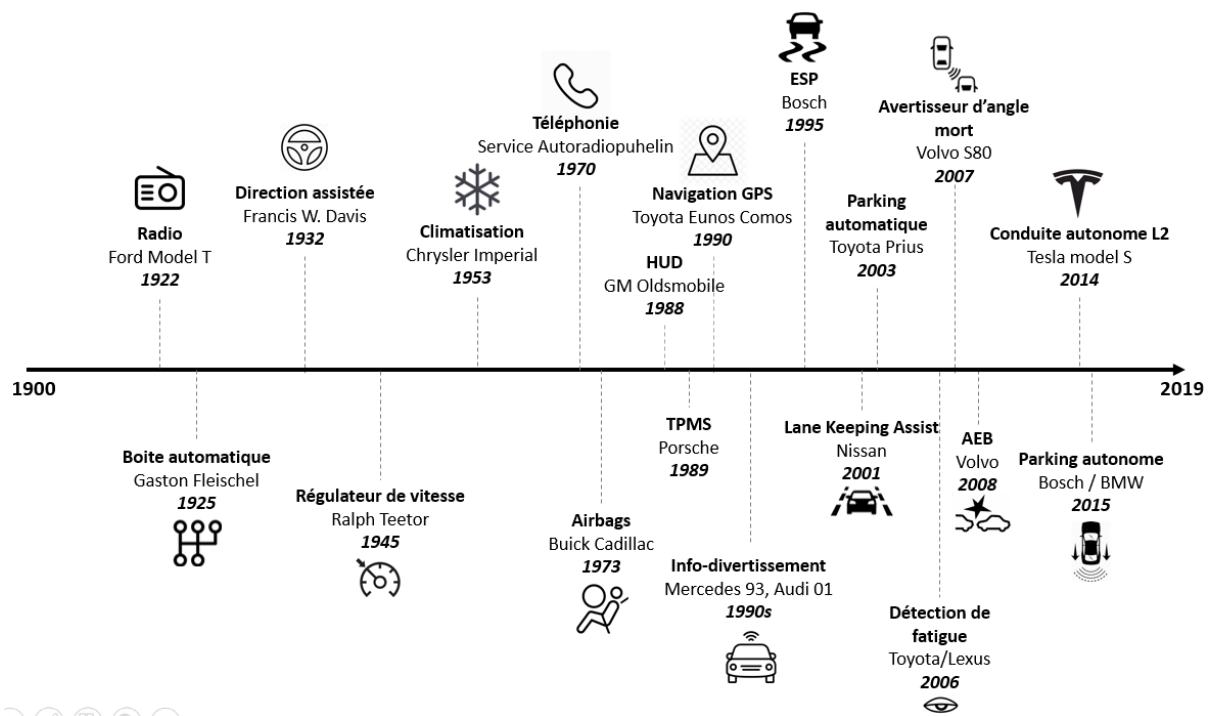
Radio
Ford Model T
1922

Direction assistée
Francis W. Davis
1932

Climatisation
Chrysler Imperial
1953

Téléphonie
Service Autoradiopuhelin
1970

Navigation GPS
Toyota Eunos Comos
1990

HUD
GM Oldsmobile
1988

ESP
Bosch
1995

Parking automatique
Toyota Prius
2003

Avertisseur d'angle mort
Volvo S80
2007

Conduite autonome L2
Tesla model S
2014

1900

2019

Boite automatique
Gaston Fleischel
1925

Régulateur de vitesse
Ralph Teetor
1945

Airbags
Buick Cadillac
1973

TPMS
Porsche
1989

Info-divertissement
Mercedes 93, Audi 01
1990s

Lane Keeping Assist
Nissan
2001

Détection de fatigue
Toyota/Lexus
2006

AEB
Volvo
2008

Parking autonome
Bosch / BMW
2015